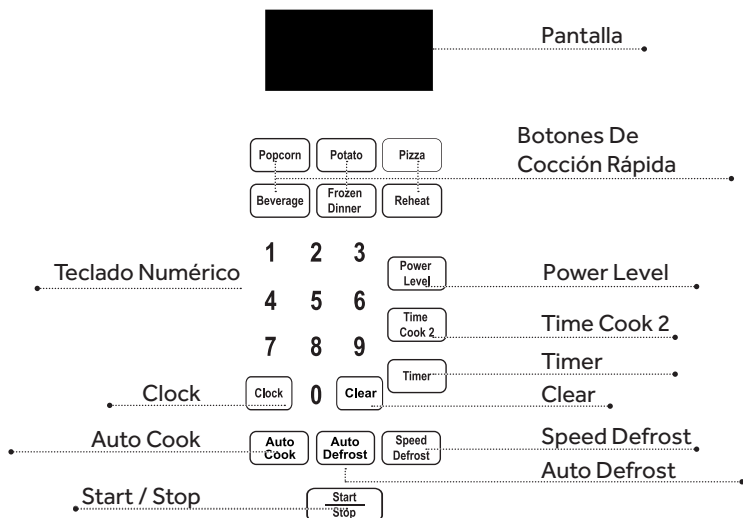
Pantalla

Botones De Cocción Rápida

Popcorn
Potato
Pizza
Beverage
Frozen Dinner
Reheat

1 2 3
4 5 6
7 8 9
0

Teclado Numérico

Power Level
Power Level

Time Cook 2
Time Cook 2

Timer
Timer

Clock
Clock
Clear
Clear

Auto Cook
Auto Cook
Auto Defrost
Speed Defrost
Speed Defrost
Auto Defrost

Start / Stop
Start Stop